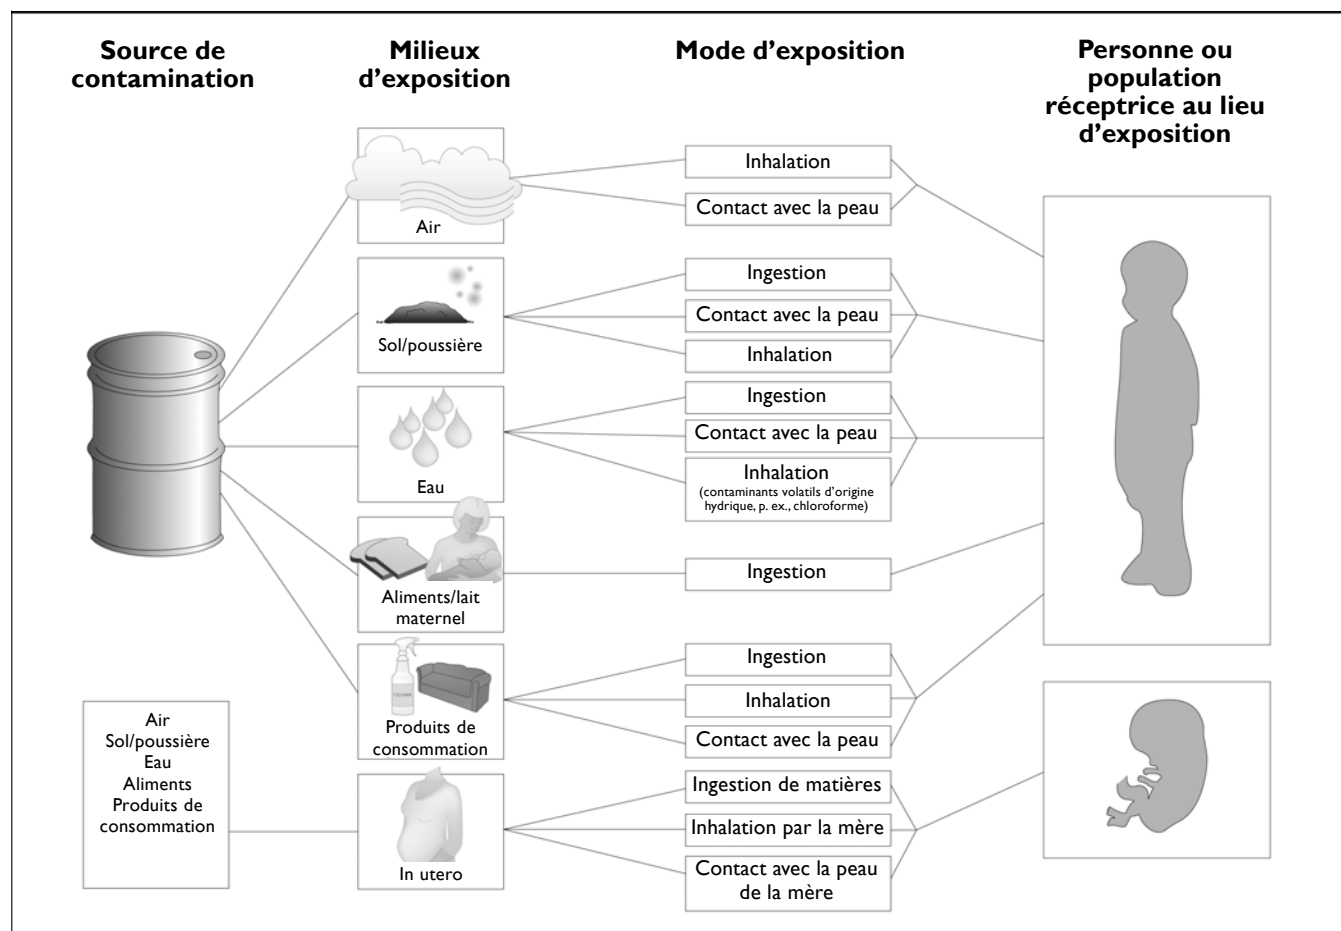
Source de contamination

Milieux d’exposition

Mode d’exposition

Personne ou population réceptrice au lieu d’exposition

Air

Inhalation

Contact avec la peau

Sol/poussière

Ingestion

Contact avec la peau

Inhalation

Eau

Ingestion

Contact avec la peau

Inhalation
(contaminants volatils d’origine hydrique, p. ex., chloroforme)

Aliments/lait maternel

Ingestion

Produits de consommation

Ingestion

Inhalation

Contact avec la peau

Air
Sol/poussière
Eau
Aliments
Produits de consommation

In utero

Ingestion de matières

Inhalation par la mère

Contact avec la peau de la mère